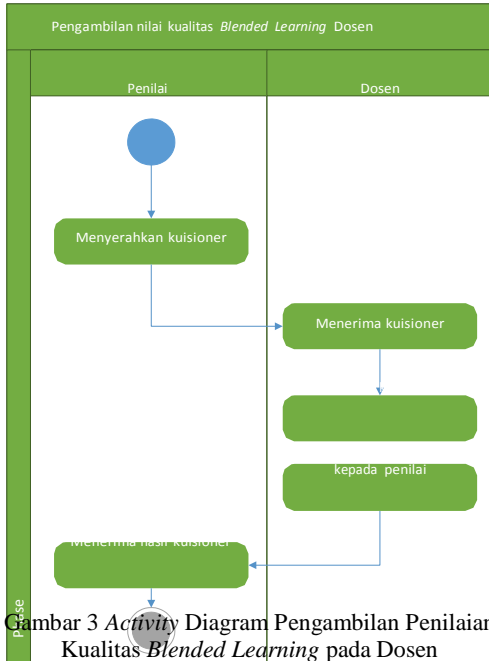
Pengambilan nilai kualitas *Blended Learning* Dosen

Penilai

Dosen

Menyerahkan kuisioner

Menerima kuisioner

kepada penilai

Menerima hasil kuisioner

Fase

Gambar 3 *Activity* Diagram Pengambilan Penilaian Kualitas *Blended Learning* pada Dosen